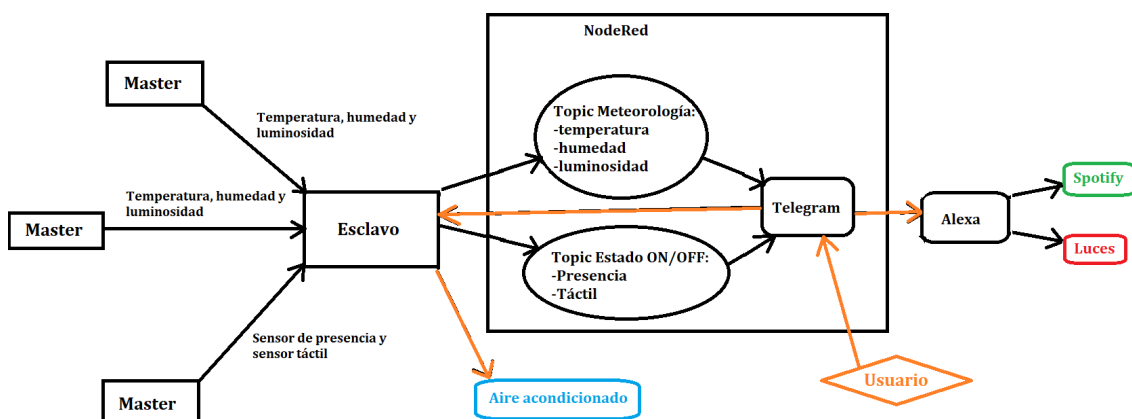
NodeRed

Master

Temperatura, humedad y luminosidad

Master

Temperatura, humedad y luminosidad

Esclavo

Sensor de presencia y sensor táctil

Master

Topic Meteorología:
-temperatura
-humedad
-luminosidad

Topic Estado ON/OFF:
-Presencia
-Táctil

Telegram

Alexa

Spotify

Luces

Usuario

Aire acondicionado